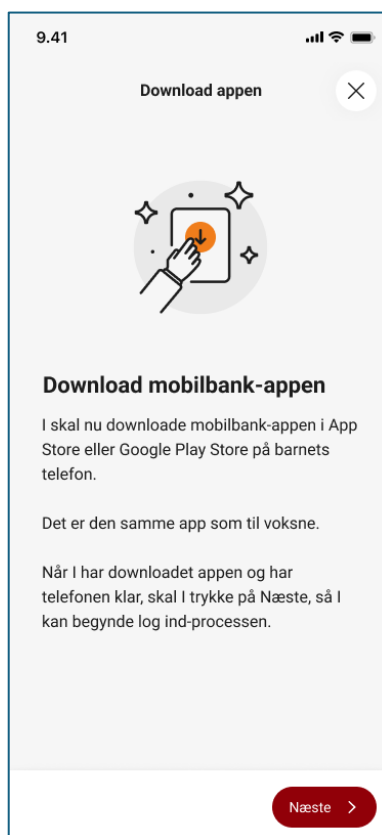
9.41

Download appen

Download mobilbank-appen

I skal nu downloade mobilbank-appen i App Store eller Google Play Store på barnets telefon.

Det er den samme app som til voksne.

Når I har downloadet appen og har telefonen klar, skal I trykke på Næste, så I kan begynde log ind-processen.

Næste